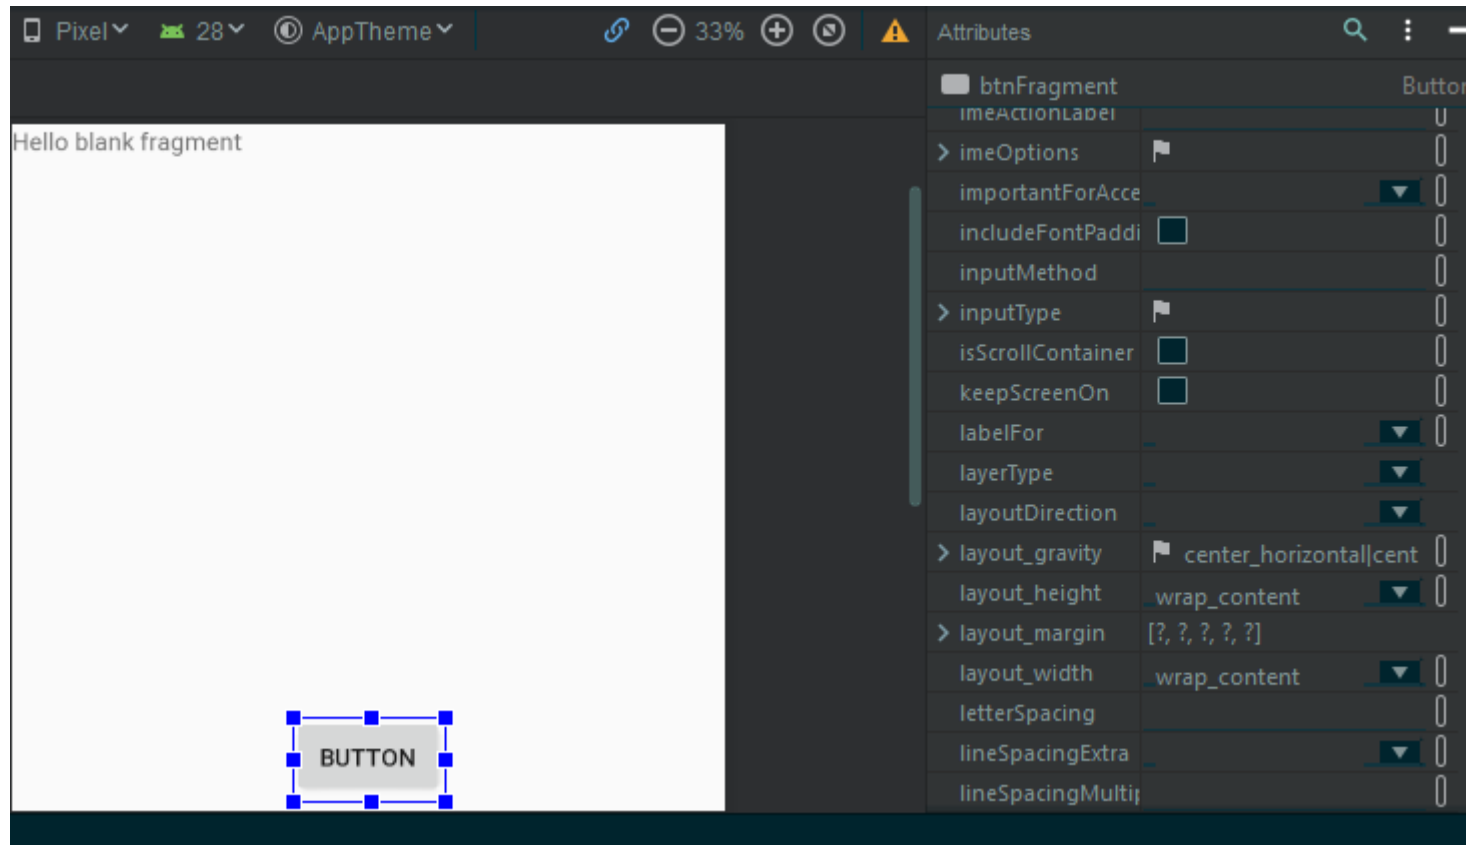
Pixel 28 AppTheme 33%

Attributes

btnFragment Button

imeActionLabel

imeOptions

importantForAcce

includeFontPaddi

inputMethod

inputType

isScrollContainer

keepScreenOn

labelFor

layerType

layoutDirection

layout_gravity center_horizontal|cent

layout_height wrap_content

layout_margin [?, ?, ?, ?, ?]

layout_width wrap_content

letterSpacing

lineSpacingExtra

lineSpacingMulti

Hello blank fragment

BUTTON